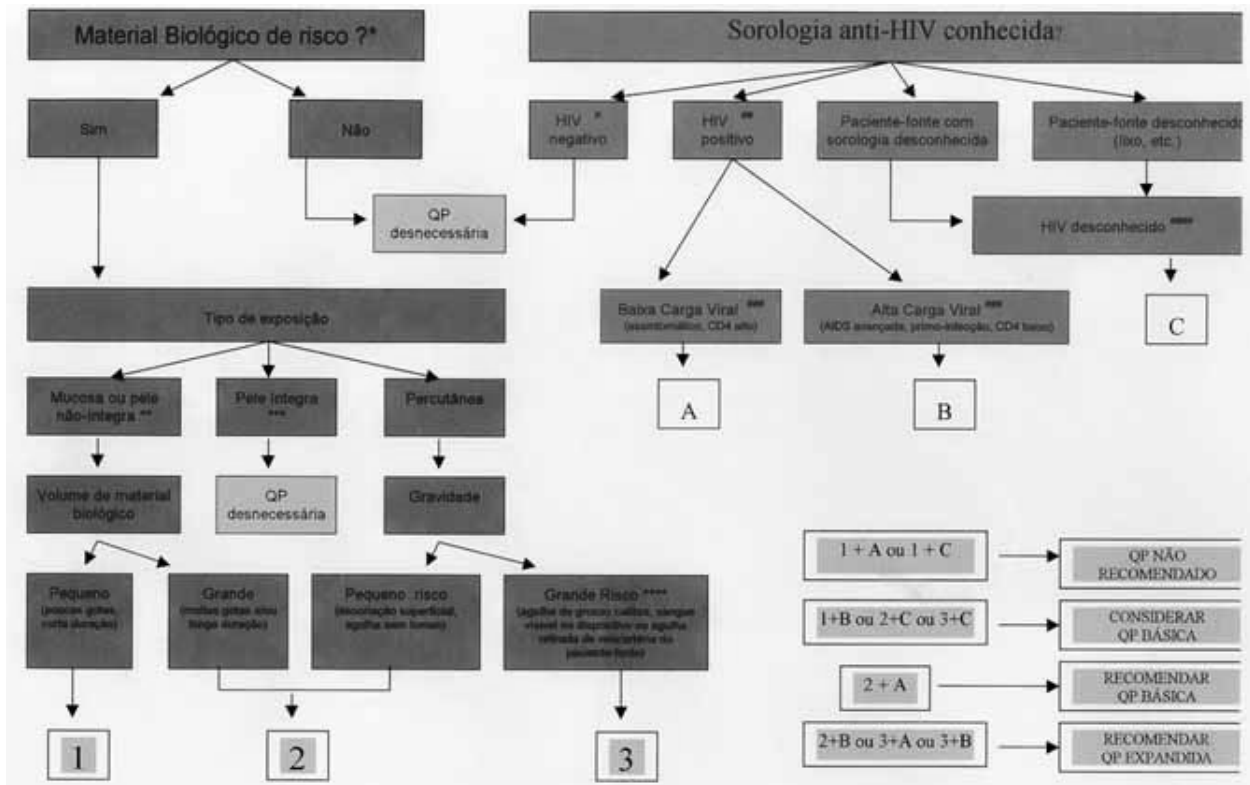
Material Biológico de risco ?*

Sim

Não

QP desnecessária

Tipo de exposição

Mucosa ou pele não-íntegra **

Pele íntegra ***

Percutânea

Volume de material biológico

QP desnecessária

Gravidade

Pequeno (poucas gotas, curta duração)

Grande (muitas gotas e/ou longa duração)

Pequeno risco (escoriação superficial, agulha sem lúmen)

Grande Risco **** (agulha de grosso calibre, sangue visível no dispositivo ou agulha retirada de veia/artéria do paciente-fonte)

1

2

3

Sorologia anti-HIV conhecida?

HIV * negativo

HIV ** positivo

Paciente-fonte com sorologia desconhecida

Paciente-fonte desconhecido (lixo, etc.)

HIV desconhecido ****

Baixa Carga Viral *** (assintomático, CD4 alto)

Alta Carga Viral *** (AIDS avançada, primo-infecção, CD4 baixo)

A

B

C

1 + A ou 1 + C → QP NÃO RECOMENDADO

1+B ou 2+C ou 3+C → CONSIDERAR QP BÁSICA

2 + A → RECOMENDAR QP BÁSICA

2+B ou 3+A ou 3+B → RECOMENDAR QP EXPANDIDA